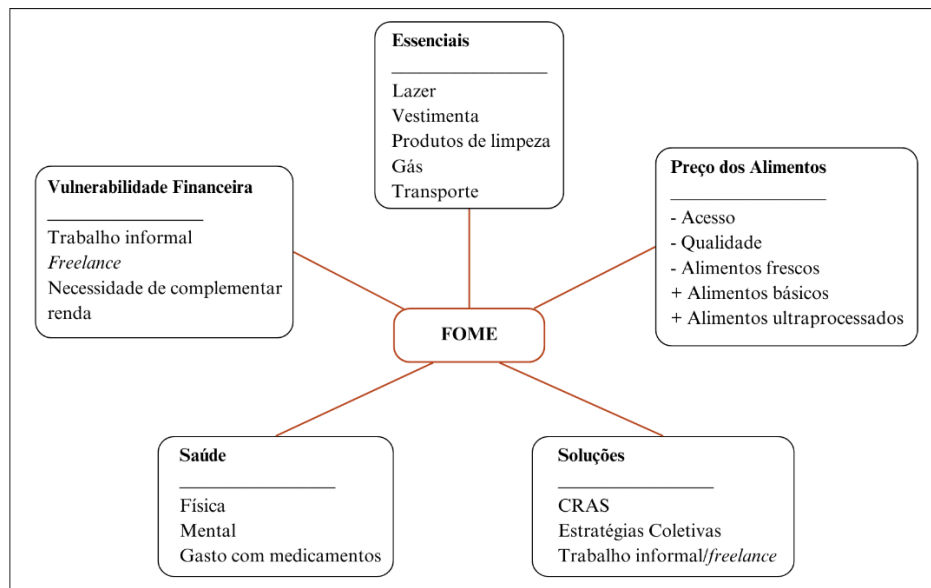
**Essenciais**

Lazer
Vestimenta
Produtos de limpeza
Gás
Transporte

**Vulnerabilidade Financeira**

Trabalho informal
*Freelance*
Necessidade de complementar renda

**Preço dos Alimentos**

- Acesso
- Qualidade
- Alimentos frescos
+ Alimentos básicos
+ Alimentos ultraprocessados

**FOME**

**Saúde**

Física
Mental
Gasto com medicamentos

**Soluções**

CRAS
Estratégias Coletivas
Trabalho informal/*freelance*